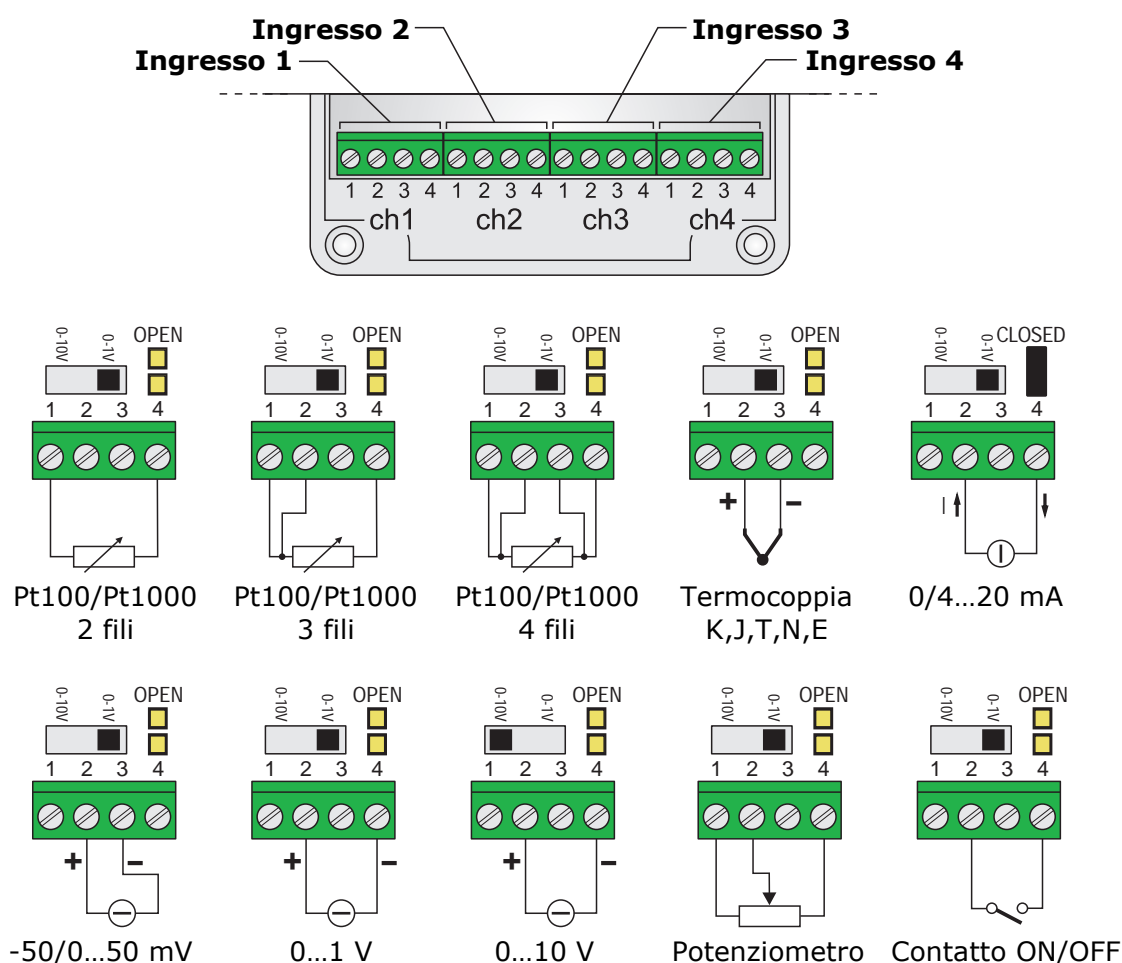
Ingresso 2
Ingresso 3
Ingresso 1
Ingresso 4

1 2 3 4 1 2 3 4 1 2 3 4 1 2 3 4
ch1 ch2 ch3 ch4

0-10V 0-1V OPEN
1 2 3 4
Pt100/Pt1000
2 fili

0-10V 0-1V OPEN
1 2 3 4
Pt100/Pt1000
3 fili

0-10V 0-1V OPEN
1 2 3 4
Pt100/Pt1000
4 fili

0-10V 0-1V OPEN
1 2 3 4
+ –
Termocoppia
K,J,T,N,E

0-10V 0-1V CLOSED
1 2 3 4
I
0/4…20 mA

0-10V 0-1V OPEN
1 2 3 4
+ –
-50/0…50 mV

0-10V 0-1V OPEN
1 2 3 4
+ –
0…1 V

0-10V 0-1V OPEN
1 2 3 4
+ –
0…10 V

0-10V 0-1V OPEN
1 2 3 4
Potenziometro

0-10V 0-1V OPEN
1 2 3 4
Contatto ON/OFF